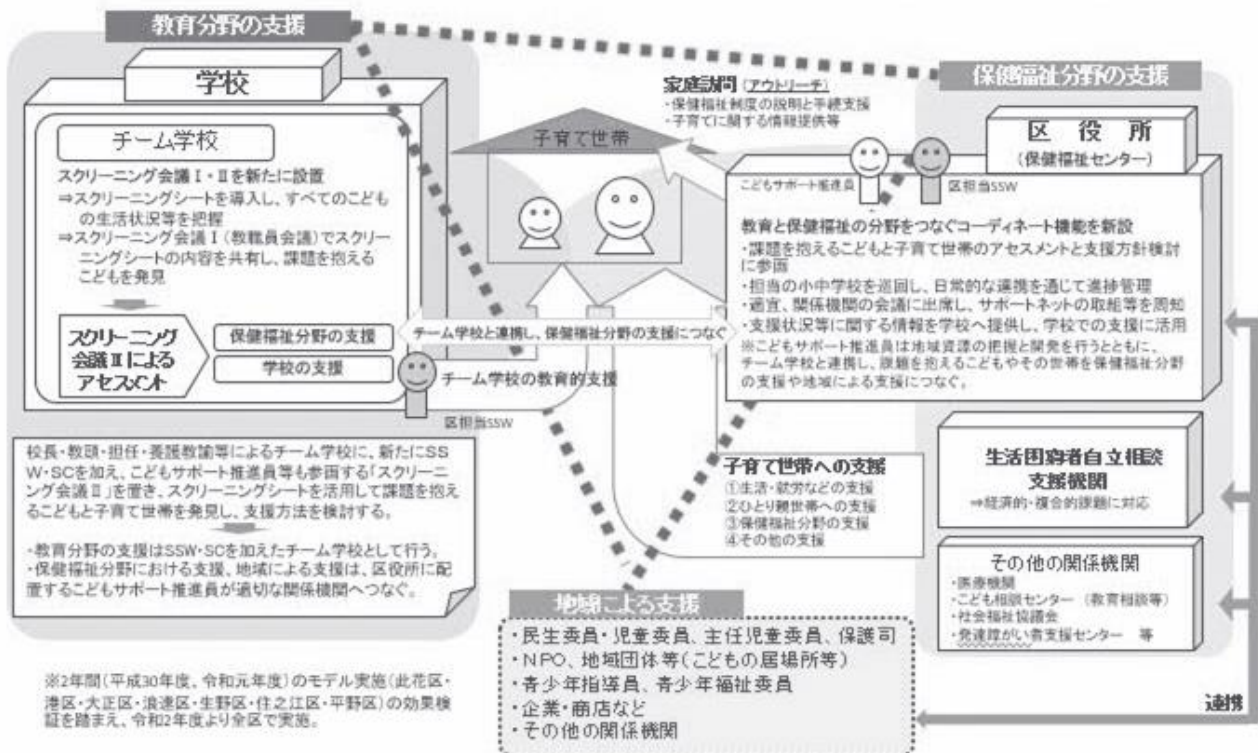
教育分野の支援

学校

チーム学校

スクリーニング会議Ⅰ・Ⅱを新たに設置
⇒スクリーニングシートを導入し、すべてのこどもの生活状況等を把握
⇒スクリーニング会議Ⅰ（教職員会議）でスクリーニングシートの内容を共有し、課題を抱えるこどもを発見

スクリーニング会議Ⅱによるアセスメント

保健福祉分野の支援

学校の支援

チーム学校の教育的支援

区担当SSW

校長・教頭・担任・養護教諭等によるチーム学校に、新たにSSW・SCを加え、こどもサポート推進員等も参画する「スクリーニング会議Ⅱ」を置き、スクリーニングシートを活用して課題を抱えるこどもと子育て世帯を発見し、支援方法を検討する。

・教育分野の支援はSSW・SCを加えたチーム学校として行う。
・保健福祉分野における支援、地域による支援は、区役所に配置するこどもサポート推進員が適切な関係機関へつなぐ。

※2年間（平成30年度、令和元年度）のモデル実施（此花区・港区・大正区・浪速区・生野区・住之江区・平野区）の効果検証を踏まえ、令和2年度より全区で実施。

家庭訪問（アウトリーチ）
・保健福祉制度の説明と手続支援
・子育てに関する情報提供等

子育て世帯

チーム学校と連携し、保健福祉分野の支援につなぐ

保健福祉分野の支援

区役所
（保健福祉センター）

こどもサポート推進員

区担当SSW

教育と保健福祉の分野をつなぐコーディネート機能を新設
・課題を抱えるこどもと子育て世帯のアセスメントと支援方針検討に参画
・担当の小中学校を巡回し、日常的な連携を通じて進捗管理
・適宜、関係機関の会議に出席し、サポートネットの取組等を周知
・支援状況等に関する情報を学校へ提供し、学校での支援に活用
※こどもサポート推進員は地域資源の把握と開発を行うとともに、チーム学校と連携し、課題を抱えるこどもやその世帯を保健福祉分野の支援や地域による支援につなぐ。

子育て世帯への支援
①生活・就労などの支援
②ひとり親世帯への支援
③保健福祉分野の支援
④その他の支援

生活困窮者自立相談支援機関
⇒経済的・複合的課題に対応

その他の関係機関
・医療機関
・こども相談センター（教育相談等）
・社会福祉協議会
・発達障がい者支援センター　等

地域による支援
・民生委員・児童委員、主任児童委員、保護司
・NPO、地域団体等（こどもの居場所等）
・青少年指導員、青少年福祉委員
・企業・商店など
・その他の関係機関

連携